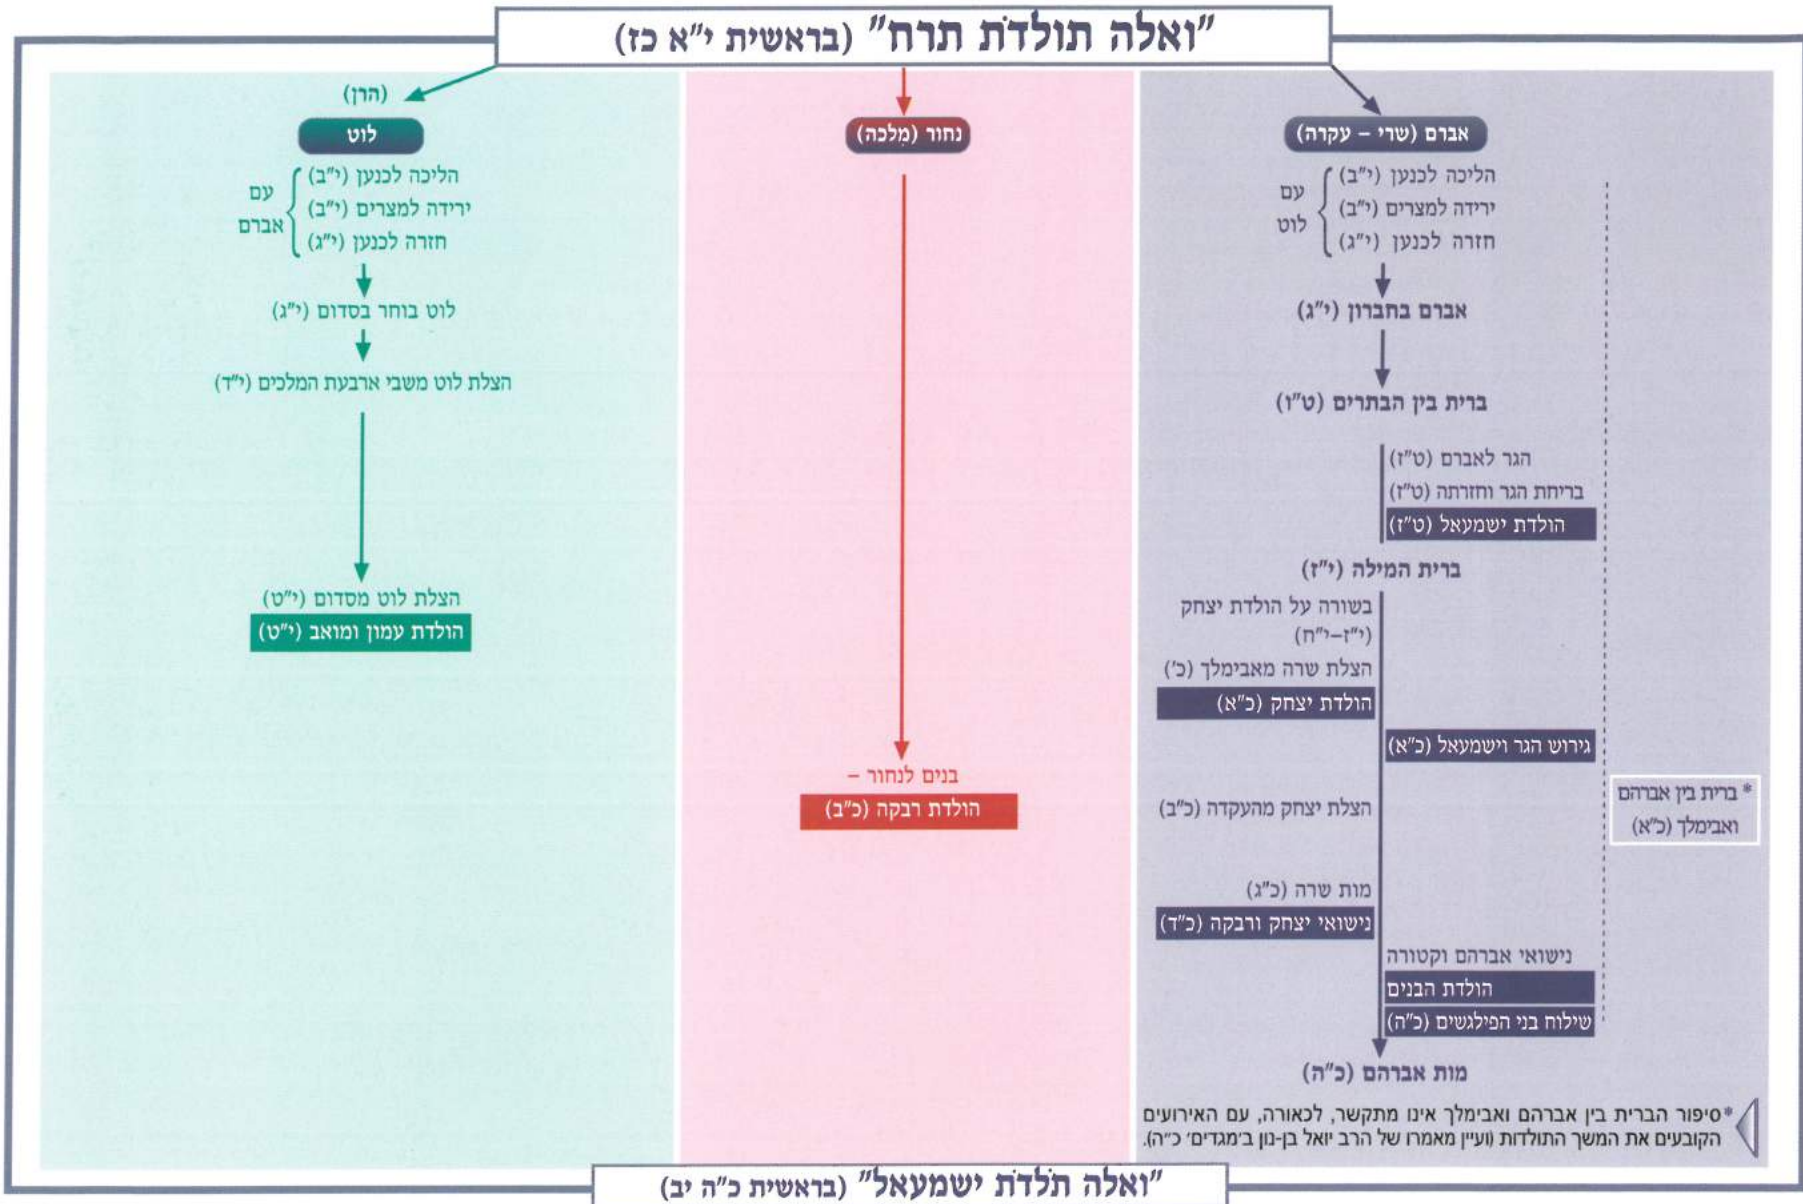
"ואלה תולדֹת תרח" (בראשית י"א כז)

אברם (שרי – עקרה)

הליכה לכנען (י"ב)
ירידה למצרים (י"ב)
חזרה לכנען (י"ג)
עם לוט

אברם בחברון (י"ג)

ברית בין הבתרים (ט"ו)

הגר לאברם (ט"ז)
בריחת הגר וחזרתה (ט"ז)
הולדת ישמעאל (ט"ז)

ברית המילה (י"ז)

בשורה על הולדת יצחק (י"ז–י"ח)
הצלת שרה מאבימלך (כ')
הולדת יצחק (כ"א)

גירוש הגר וישמעאל (כ"א)

* ברית בין אברהם ואבימלך (כ"א)

הצלת יצחק מהעקדה (כ"ב)

מות שרה (כ"ג)
נישואי יצחק ורבקה (כ"ד)

נישואי אברהם וקטורה
הולדת הבנים
שילוח בני הפילגשים (כ"ה)

מות אברהם (כ"ה)

*סיפור הברית בין אברהם ואבימלך אינו מתקשר, לכאורה, עם האירועים הקובעים את המשך התולדות (ועיין מאמרו של הרב יואל בן-נון ב'מגדים' כ"ה).

נחור (מִלכה)

בנים לנחור –
הולדת רבקה (כ"ב)

(הרן)
לוט

הליכה לכנען (י"ב)
ירידה למצרים (י"ב)
חזרה לכנען (י"ג)
עם אברם

לוט בוחר בסדום (י"ג)

הצלת לוט משבי ארבעת המלכים (י"ד)

הצלת לוט מסדום (י"ט)
הולדת עמון ומואב (י"ט)

"ואלה תֹלדֹת ישמעאל" (בראשית כ"ה יב)